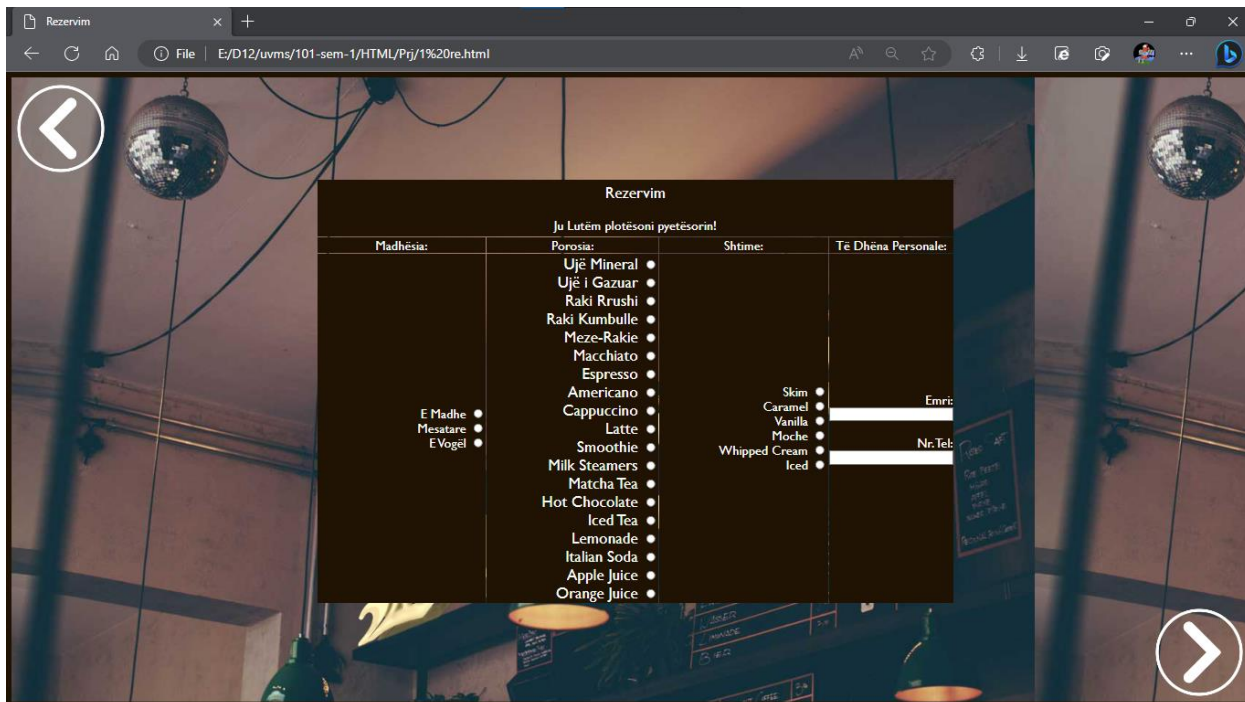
Rezervim

File | E:/D12/uvms/101-sem-1/HTML/Prj/1%20re.html

Rezervim

Ju Lutëm plotësoni pyetësorin!

| Madhësia: | Porosia: | Shtime: | Të Dhëna Personale: |
|---|---|---|---|
| E Madhe<br>Mesatare<br>E Vogël | Ujë Mineral<br>Ujë i Gazuar<br>Raki Rrushi<br>Raki Kumbulle<br>Meze-Rakie<br>Macchiato<br>Espresso<br>Americano<br>Cappuccino<br>Latte<br>Smoothie<br>Milk Steamers<br>Matcha Tea<br>Hot Chocolate<br>Iced Tea<br>Lemonade<br>Italian Soda<br>Apple Juice<br>Orange Juice | Skim<br>Caramel<br>Vanilla<br>Moche<br>Whipped Cream<br>Iced | Emri:<br>Nr.Tel: |